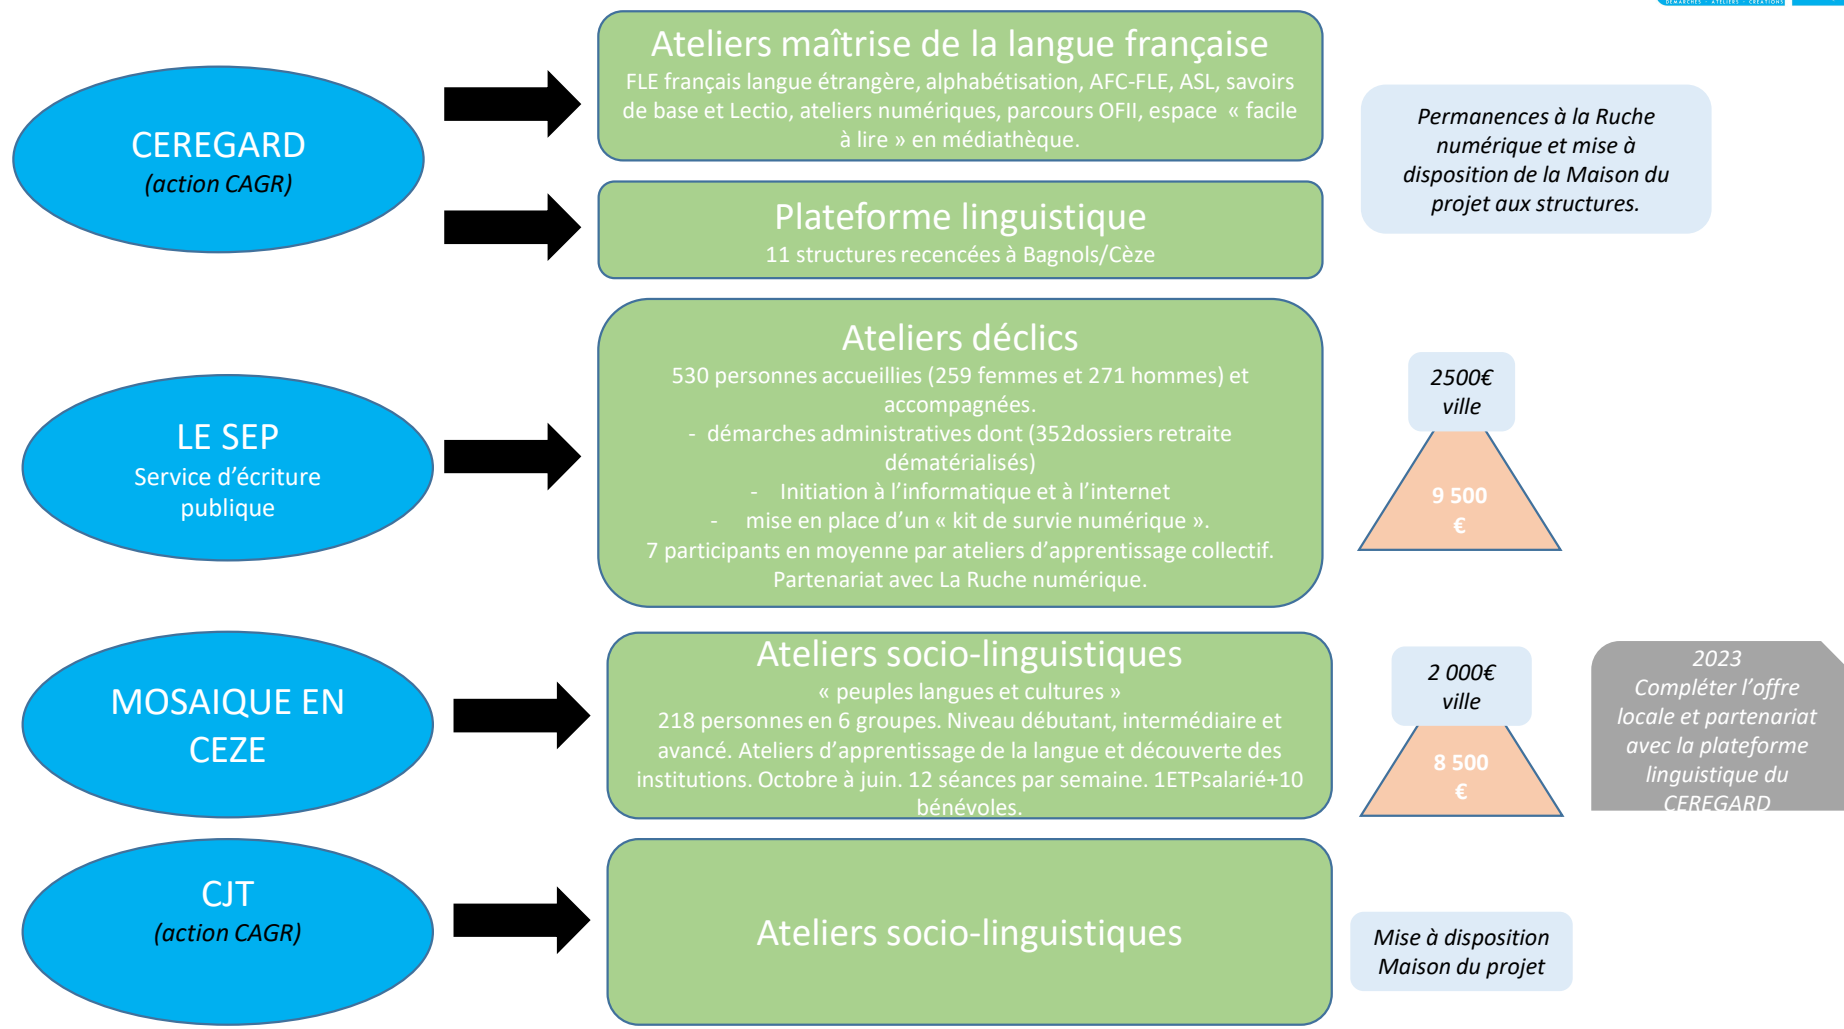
CEREGARD
(action CAGR)

Ateliers maîtrise de la langue française
FLE français langue étrangère, alphabétisation, AFC-FLE, ASL, savoirs de base et Lectio, ateliers numériques, parcours OFII, espace « facile à lire » en médiathèque.

Plateforme linguistique
11 structures recencées à Bagnols/Cèze

Permanences à la Ruche numérique et mise à disposition de la Maison du projet aux structures.

LE SEP
Service d'écriture publique

Ateliers déclics
530 personnes accueillies (259 femmes et 271 hommes) et accompagnées.
- démarches administratives dont (352dossiers retraite dématérialisés)
- Initiation à l'informatique et à l'internet
- mise en place d'un « kit de survie numérique ».
7 participants en moyenne par ateliers d'apprentissage collectif.
Partenariat avec La Ruche numérique.

2500€ ville

9 500 €

MOSAIQUE EN CEZE

Ateliers socio-linguistiques
« peuples langues et cultures »
218 personnes en 6 groupes. Niveau débutant, intermédiaire et avancé. Ateliers d'apprentissage de la langue et découverte des institutions. Octobre à juin. 12 séances par semaine. 1ETPsalarié+10 bénévoles.

2 000€ ville

8 500 €

2023
Compléter l'offre locale et partenariat avec la plateforme linguistique du CEREGARD

CJT
(action CAGR)

Ateliers socio-linguistiques

Mise à disposition Maison du projet